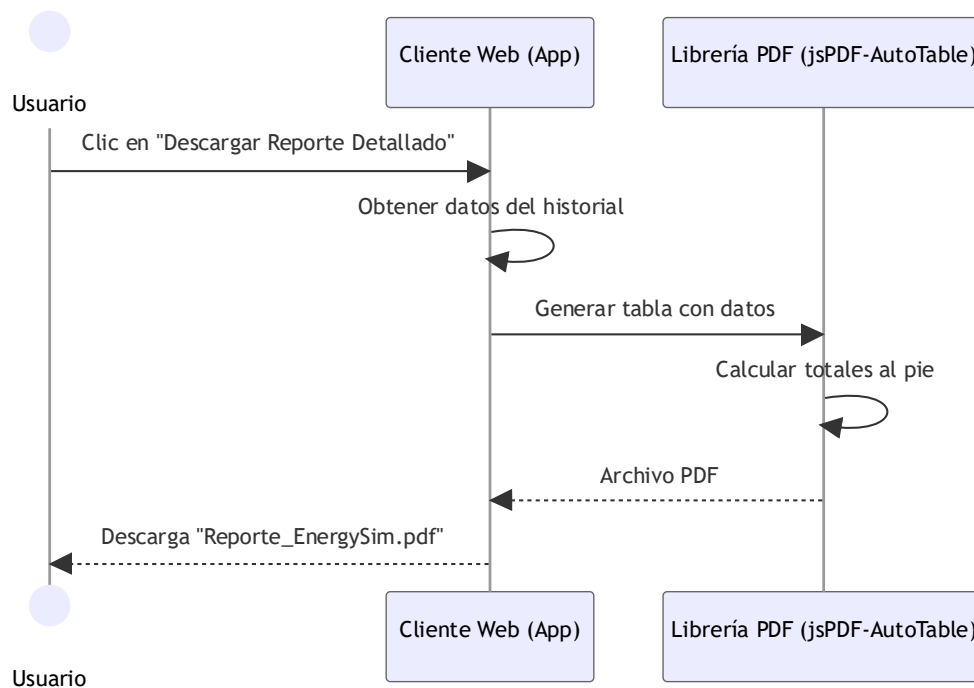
Usuario

Cliente Web (App)

Librería PDF (jsPDF-AutoTable)

Clic en "Descargar Reporte Detallado"

Obtener datos del historial

Generar tabla con datos

Calcular totales al pie

Archivo PDF

Descarga "Reporte_EnergySim.pdf"

Usuario

Cliente Web (App)

Librería PDF (jsPDF-AutoTable)